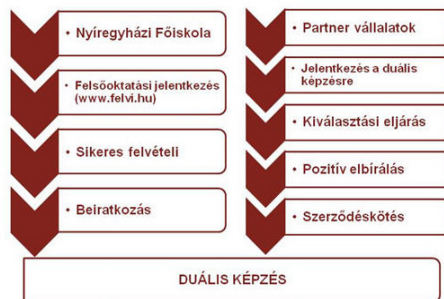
Nyíregyházi Főiskola

Felsőoktatási jelentkezés (www.felvi.hu)

Sikeres felvételi

Beiratkozás

Partner vállalatok

Jelentkezés a duális képzésre

Kiválasztási eljárás

Pozitív elbírálás

Szerződéskötés

DUÁLIS KÉPZÉS